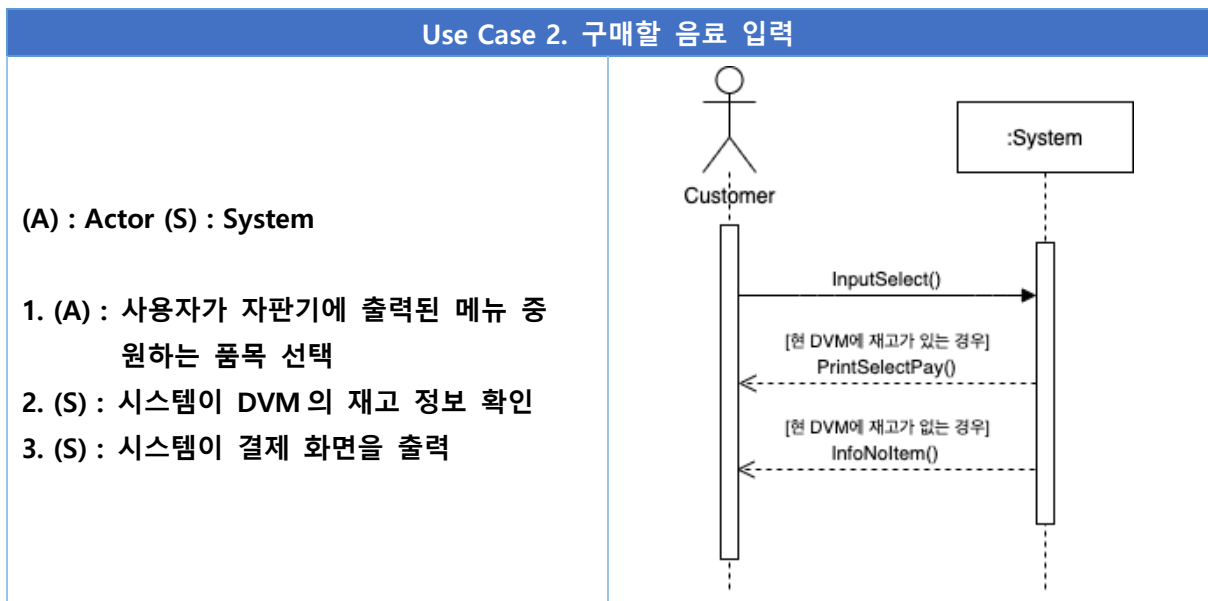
Use Case 2. 구매할 음료 입력

(A) : Actor (S) : System

1. (A) : 사용자가 자판기에 출력된 메뉴 중 원하는 품목 선택
2. (S) : 시스템이 DVM의 재고 정보 확인
3. (S) : 시스템이 결제 화면을 출력

Customer

:System

InputSelect()

[현 DVM에 재고가 있는 경우]
PrintSelectPay()

[현 DVM에 재고가 없는 경우]
InfoNoItem()